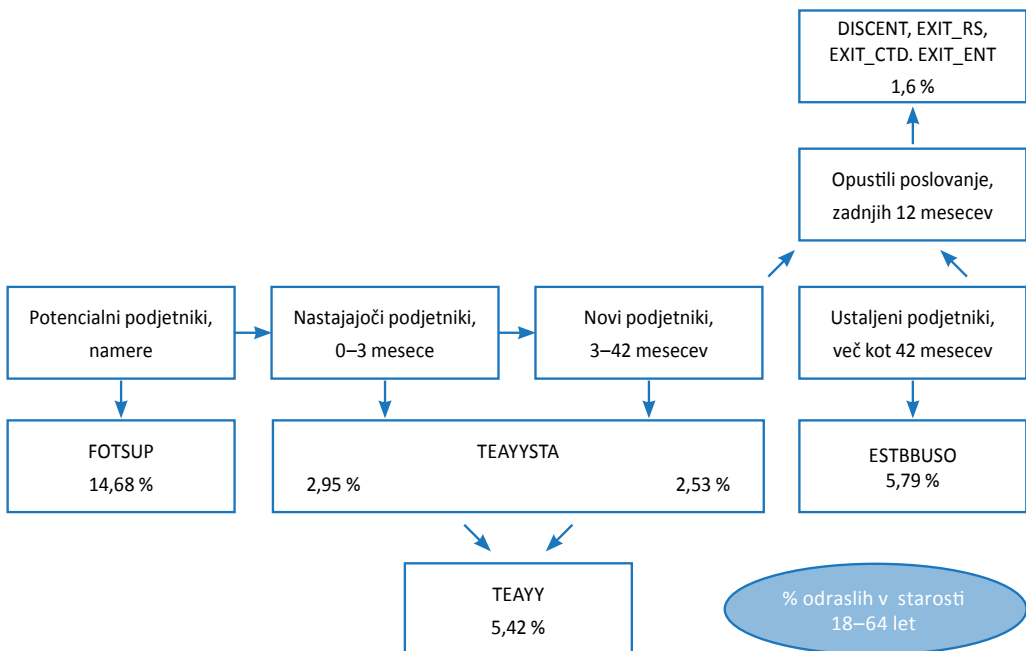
DISCENT, EXIT_RS, EXIT_CTD. EXIT_ENT
1,6 %

Opustili poslovanje, zadnjih 12 mesecev

Potencialni podjetniki, namere

Nastajajoči podjetniki, 0–3 mesece

Novi podjetniki, 3–42 mesecev

Ustaljeni podjetniki, več kot 42 mesecev

FOTSUP
14,68 %

TEAYYSTA
2,95 %
2,53 %

ESTBBUSO
5,79 %

TEAYY
5,42 %

% odraslih v starosti 18–64 let